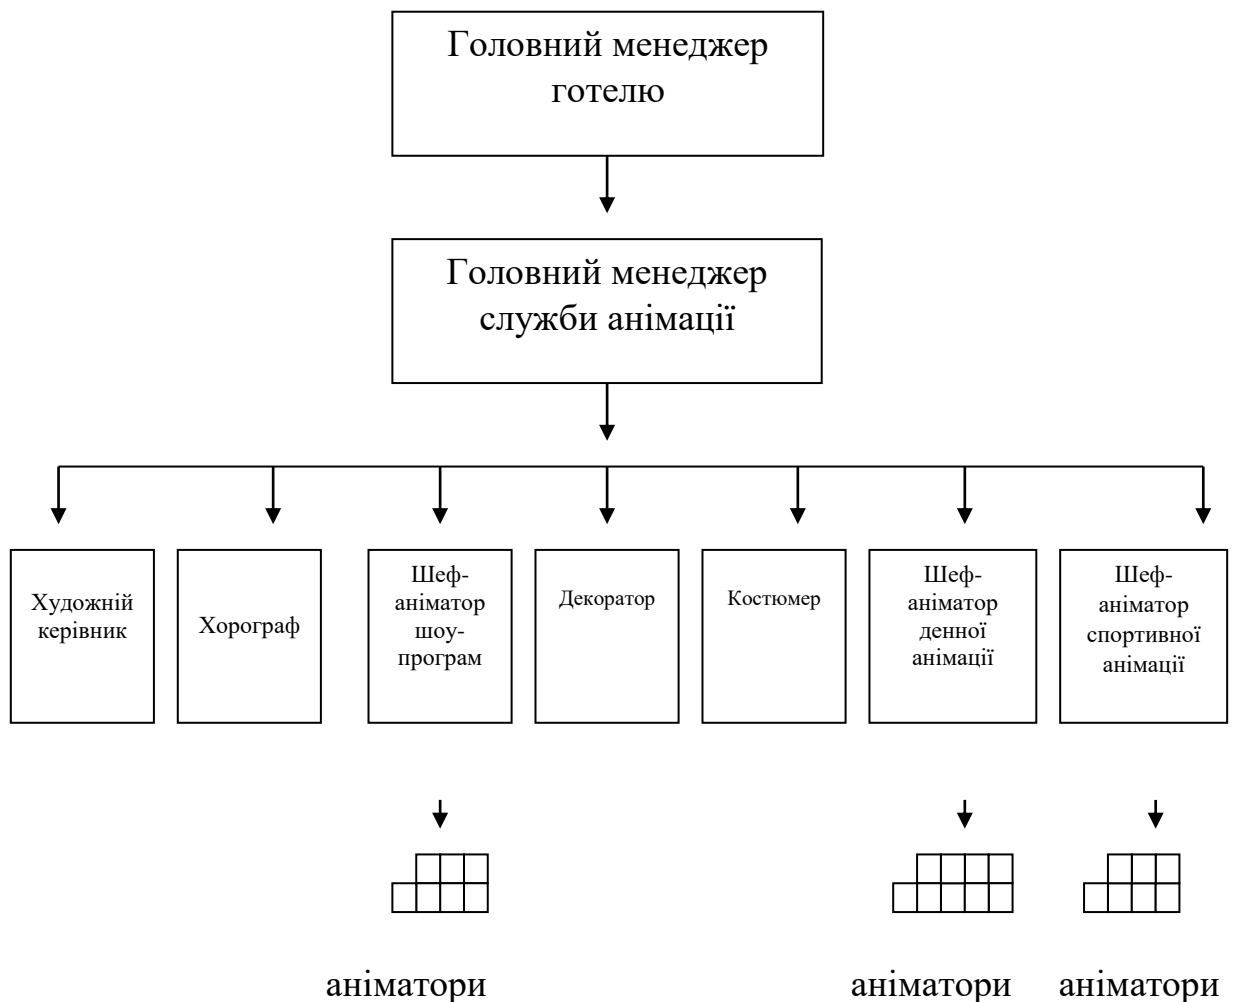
Головний менеджер готелю

Головний менеджер служби анімації

Художній керівник

Хореограф

Шеф-аніматор шоу-програм

Декоратор

Костюмер

Шеф-аніматор денної анімації

Шеф-аніматор спортивної анімації

аніматори

аніматори

аніматори